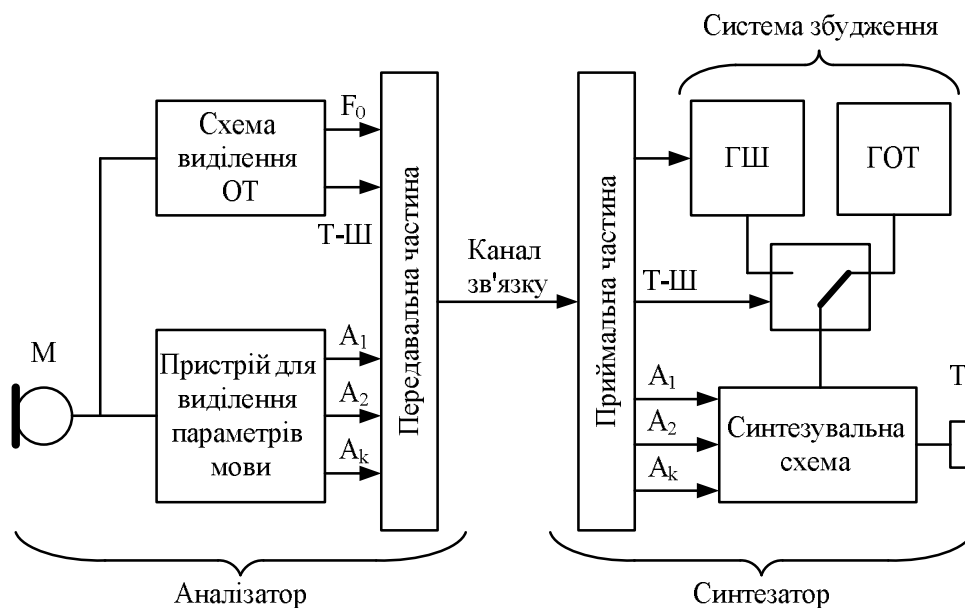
Система збудження

$F_0$

Схема виділення ОТ

Т-Ш

М

Пристрій для виділення параметрів мови

$A_1$

$A_2$

$A_k$

Передавальна частина

Канал зв'язку

Приймальна частина

ГШ

ГОТ

Т-Ш

$A_1$

$A_2$

$A_k$

Синтезувальна схема

Т

Аналізатор

Синтезатор